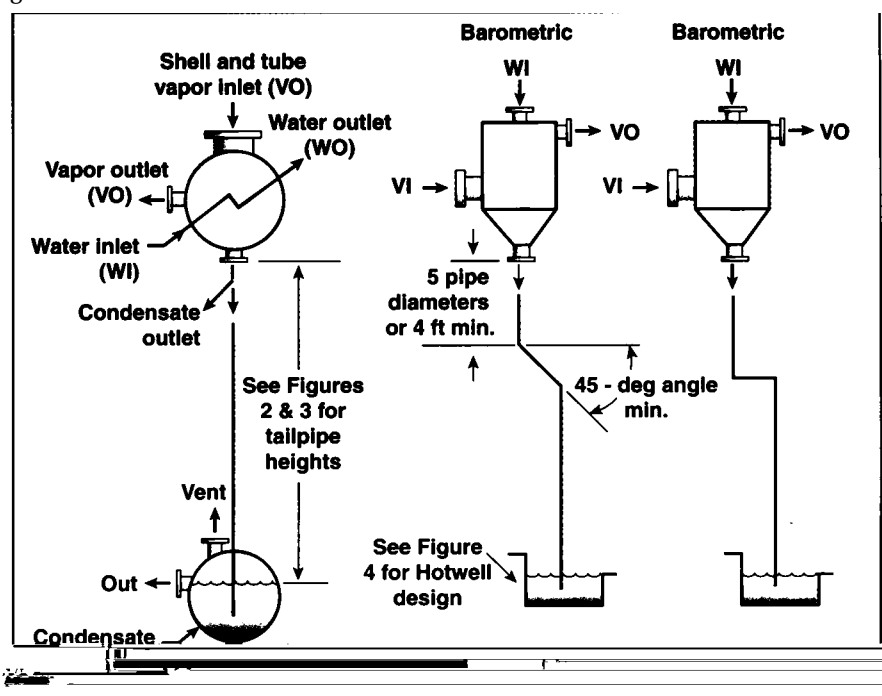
Barometric

Barometric

Shell and tube vapor inlet (VO)

Water outlet (WO)

Vapor outlet (VO)

Water inlet (WI)

Condensate outlet

WI

VO

VI

5 pipe diameters or 4 ft min.

45 - deg angle min.

WI

VO

VI

See Figures 2 & 3 for tailpipe heights

Vent

Out

Condensate

See Figure 4 for Hotwell design